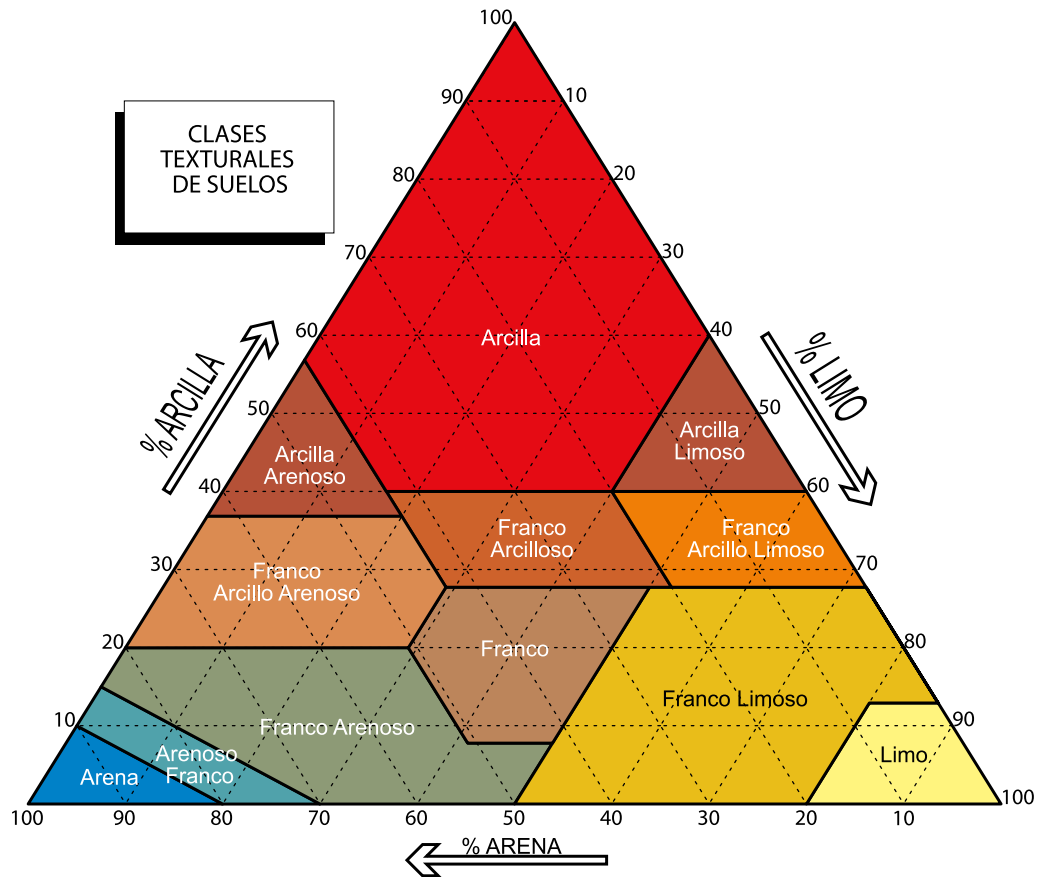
CLASES TEXTURALES DE SUELOS

100
90
80
70
60
50
40
30
20
10

10
20
30
40
50
60
70
80
90
100

% ARCILLA
% LIMO

Arcilla
Arcilla Arenoso
Arcilla Limoso
Franco Arcilloso
Franco Arcillo Limoso
Franco Arcillo Arenoso
Franco
Franco Limoso
Franco Arenoso
Arenoso Franco
Arena
Limo

100 90 80 70 60 50 40 30 20 10

% ARENA